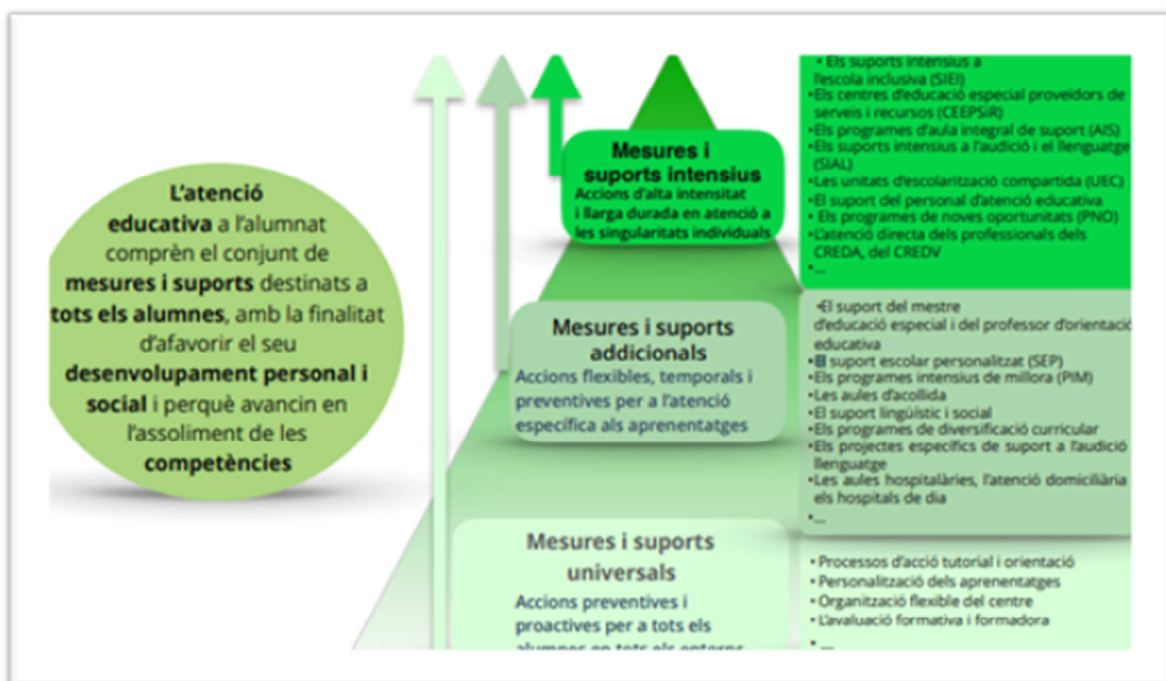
L'atenció educativa a l'alumnat comprèn el conjunt de mesures i suports destinats a tots els alumnes, amb la finalitat d'afavorir el seu desenvolupament personal i social i perquè avancin en l'assoliment de les competències

Mesures i suports intensius
Accions d'alta intensitat i llarga durada en atenció a les singularitats individuals

• Els suports intensius a l'escola inclusiva (SIEI)
•Els centres d'educació especial proveïdors de serveis i recursos (CEEPSIR)
•Els programes d'aula integral de suport (AIS)
•Els suports intensius a l'audició i el llenguatge (SIAL)
•Les unitats d'escolarització compartida (UEC)
•El suport del personal d'atenció educativa
• Els programes de noves oportunitats (PNO)
•L'atenció directa dels professionals dels CREDA, del CREDV
•...

Mesures i suports addicionals
Accions flexibles, temporals i preventives per a l'atenció específica als aprenentatges

•El suport del mestre d'educació especial i del professor d'orientació educativa
•El suport escolar personalitzat (SEP)
•Els programes intensius de millora (PIM)
•Les aules d'acollida
•El suport lingüístic i social
•Els programes de diversificació curricular
•Els projectes específics de suport a l'audició llenguatge
•Les aules hospitalàries, l'atenció domiciliària els hospitals de dia
•...

Mesures i suports universals
Accions preventives i proactives per a tots els alumnes en tots els entorns

• Processos d'acció tutorial i orientació
• Personalització dels aprenentatges
• Organització flexible del centre
• L'avaluació formativa i formadora
• ...